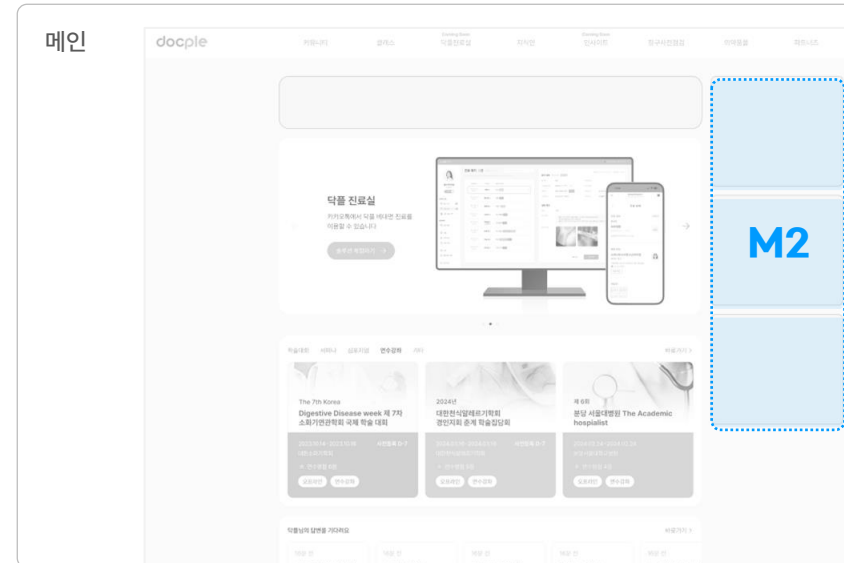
메인

docple

커뮤니티

클래스

Coming Soon
닥플진료실

지식인

Coming Soon
의사이력

항구사진찾장

제약품몰

파트너스

닥플 진료실

카카오톡에서 닥플 비대면 진료를 이용할 수 있습니다

M2

학술대회

세미나

심포지엄

연수강좌

기타

더보기 >

The 7th Korea
Digestive Disease week 제 7차 소화기연관학회 국제 학술 대회

2024년
대한전식알레르기학회 경인지회 춘계 학술집담회

제 6회
분당 서울대병원 The Academic hospialist

닥플님의 답변을 기다려요

더보기 >